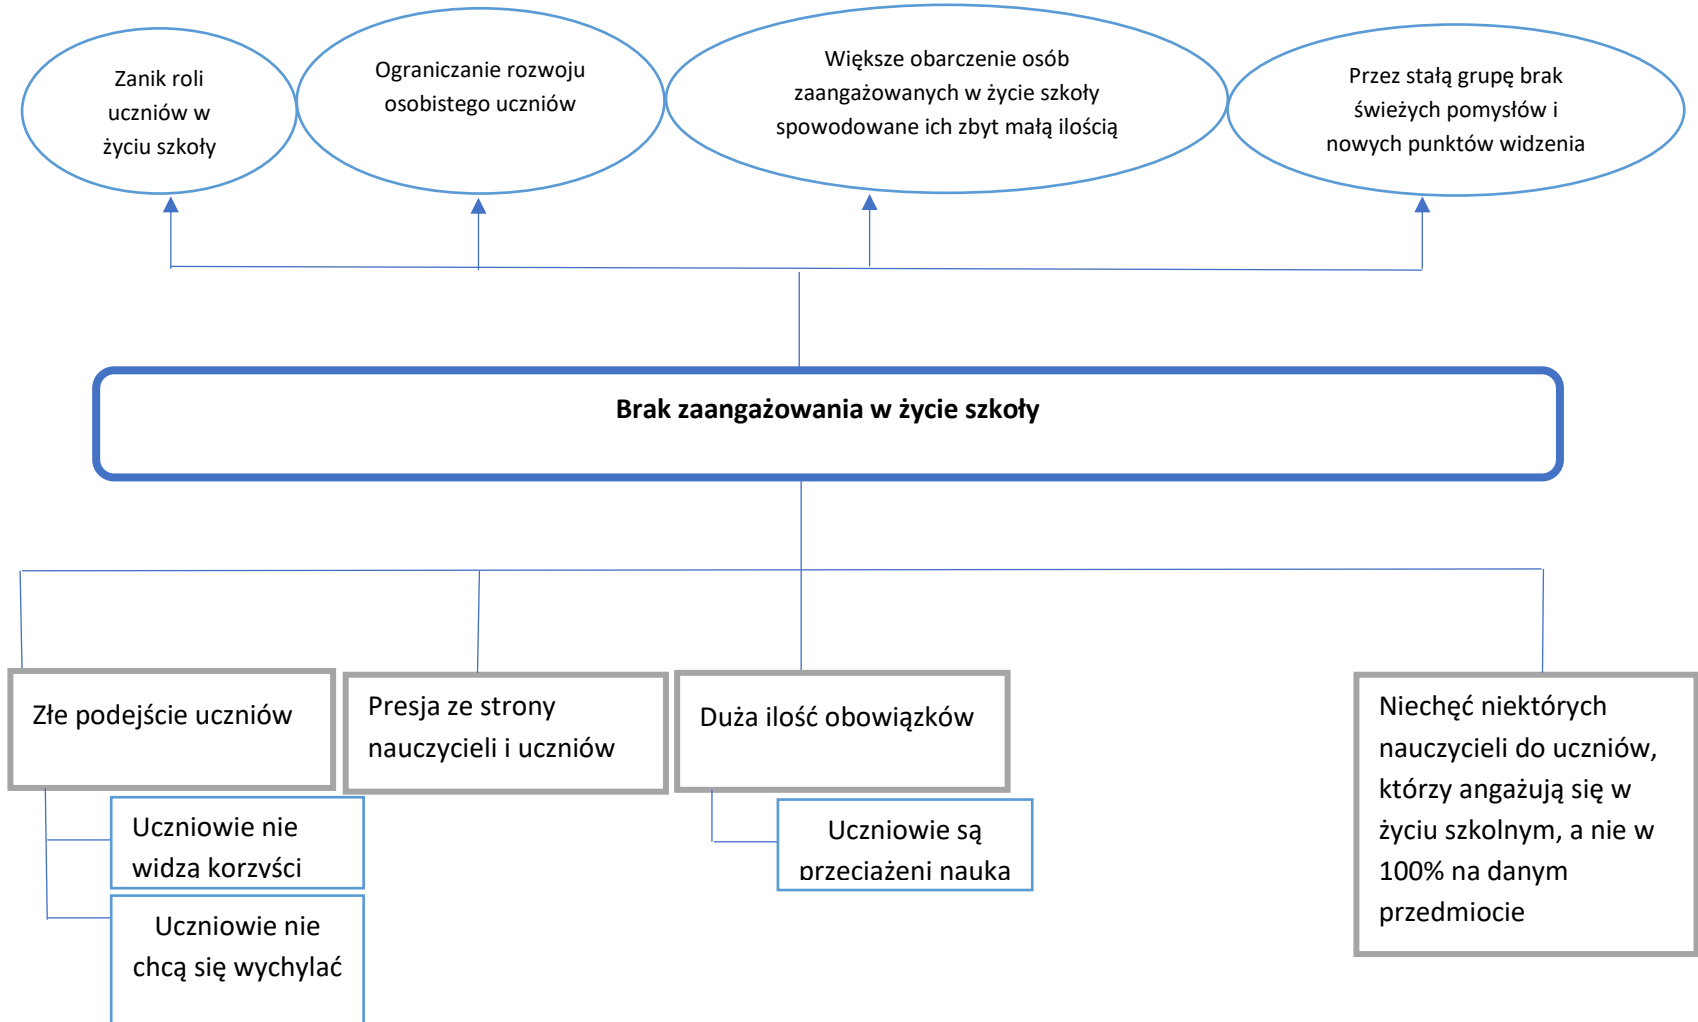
Zanik roli uczniów w życiu szkoły

Ograniczanie rozwoju osobistego uczniów

Większe obarczenie osób zaangażowanych w życie szkoły spowodowane ich zbyt małą ilością

Przez stałą grupę brak świeżych pomysłów i nowych punktów widzenia

Brak zaangażowania w życie szkoły

Złe podejście uczniów

Uczniowie nie widza korzyści

Uczniowie nie chcą się wychylać

Presja ze strony nauczycieli i uczniów

Duża ilość obowiązków

Uczniowie są przeciażeni nauka

Niechęć niektórych nauczycieli do uczniów, którzy angażują się w życiu szkolnym, a nie w 100% na danym przedmiocie